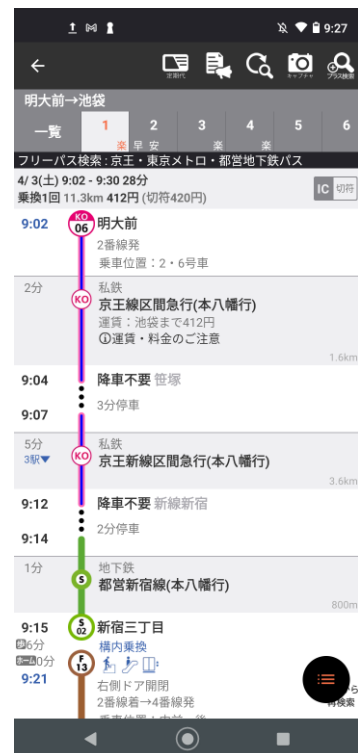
9:27

←

定期代 キャプチャ プラス検索

明大前→池袋

一覧 1 楽 早 安 2 3 楽 4 楽 5 6

フリーパス検索：京王・東京メトロ・都営地下鉄バス

4/3(土) 9:02 - 9:30 28分
乗換1回 11.3km 412円 (切符420円)

IC 切符

9:02 KO 06 明大前
2番線発
乗車位置：2・6号車

2分 KO 私鉄
京王線区間急行(本八幡行)
運賃：池袋まで412円
ⓘ運賃・料金のご注意
1.6km

9:04 降車不要 笹塚
3分停車
9:07

5分 3駅▼ KO 私鉄
京王新線区間急行(本八幡行)
3.6km

9:12 降車不要 新線新宿
2分停車
9:14

1分 S 地下鉄
都営新宿線(本八幡行)
800m

9:15 S 02 新宿三丁目
6分
0分 F 13 構内乗換
9:21
右側ドア開閉
2番線着→4番線発

再検索